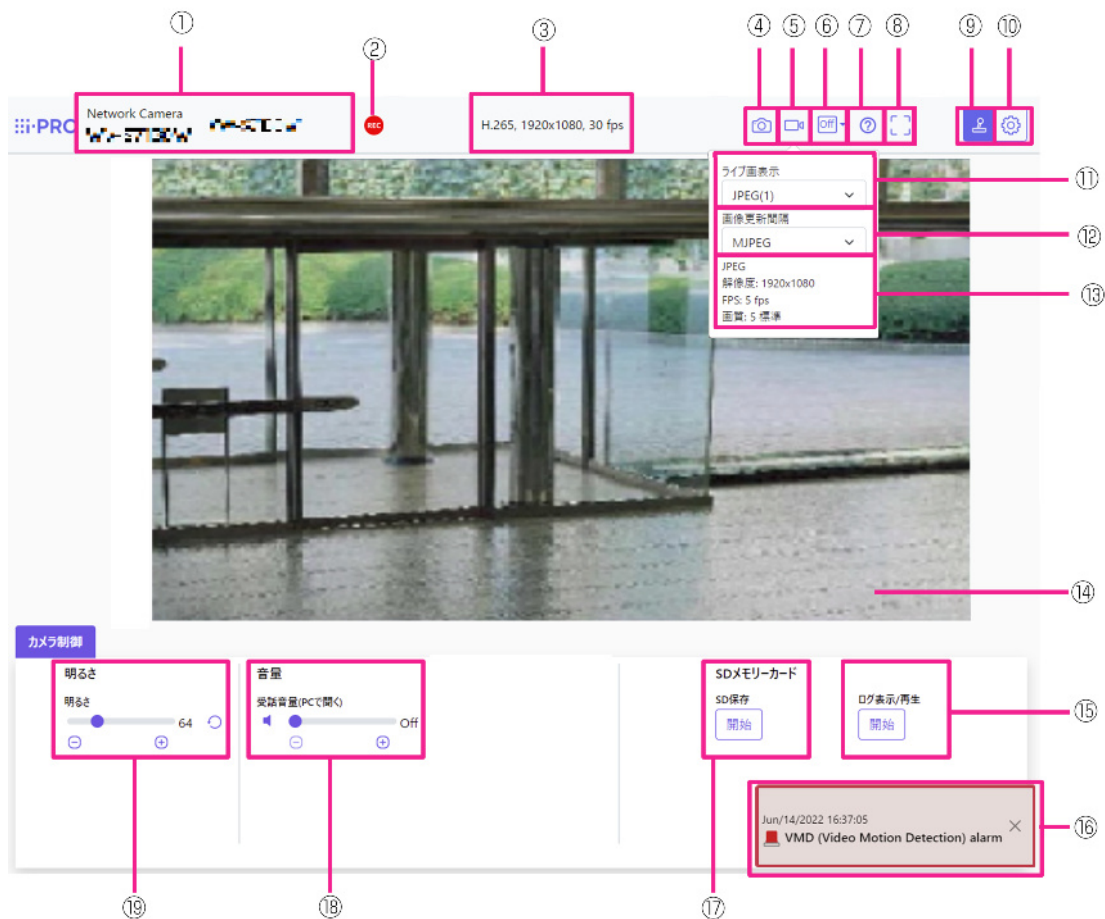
①
②
③
④ ⑤ ⑥ ⑦ ⑧
⑨ ⑩

i-PRO
Network Camera
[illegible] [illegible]
REC
H.265, 1920x1080, 30 fps
Off

ライブ画表示
JPEG(1)
⑪
画像更新間隔
MJPEG
⑫
JPEG
解像度: 1920x1080
FPS: 5 fps
画質: 5 標準
⑬

⑭

カメラ制御
明るさ
明るさ
64
音量
受話音量(PCで聞く)
Off
SDメモリーカード
SD保存
開始
ログ表示/再生
開始
⑮

Jun/14/2022 16:37:05
VMD (Video Motion Detection) alarm
⑯

⑲ ⑱ ⑰